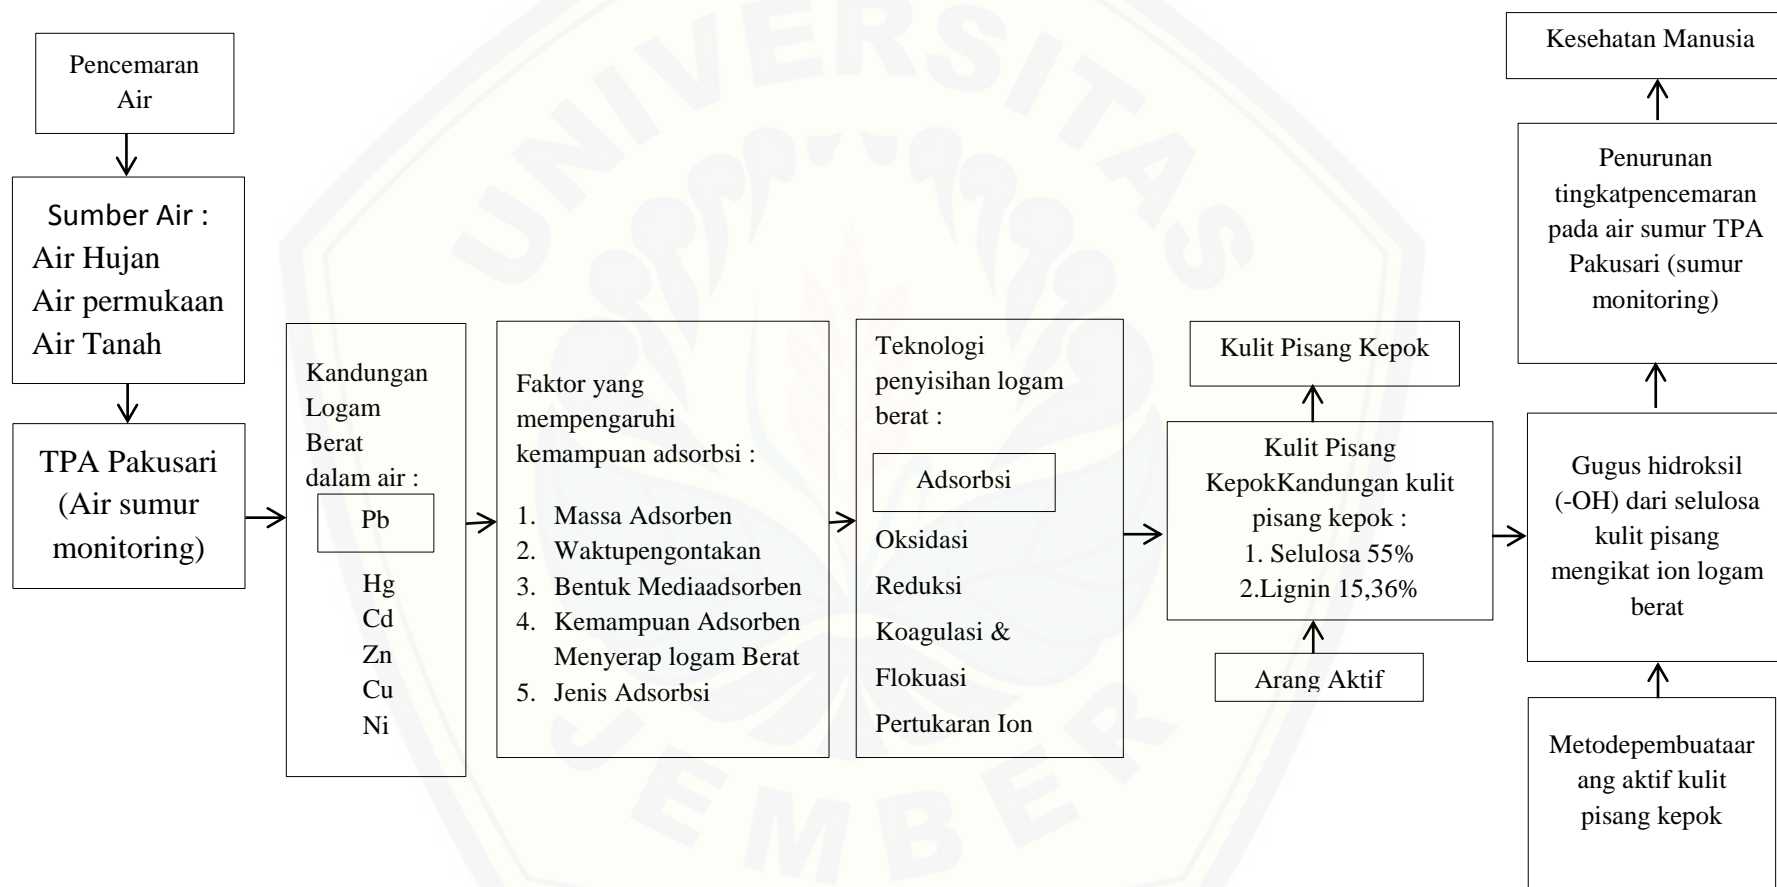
Pencemaran Air

Sumber Air :
Air Hujan
Air permukaan
Air Tanah

TPA Pakusari (Air sumur monitoring)

Kandungan Logam Berat dalam air :

Pb

Hg
Cd
Zn
Cu
Ni

Faktor yang mempengaruhi kemampuan adsorbsi :

1. Massa Adsorben
2. Waktupengontakan
3. Bentuk Mediaadsorben
4. Kemampuan Adsorben Menyerap logam Berat
5. Jenis Adsorbsi

Teknologi penyisihan logam berat :

Adsorbsi

Oksidasi
Reduksi
Koagulasi & Flokuasi
Pertukaran Ion

Kulit Pisang Kepok

Kulit Pisang KepokKandungan kulit pisang kepok :
1. Selulosa 55%
2.Lignin 15,36%

Arang Aktif

Kesehatan Manusia

Penurunan tingkatpencemaran pada air sumur TPA Pakusari (sumur monitoring)

Gugus hidroksil (-OH) dari selulosa kulit pisang mengikat ion logam berat

Metodepembuataar ang aktif kulit pisang kepok